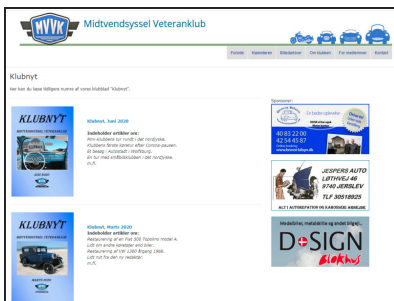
MVK
Midtvendsyssel Veteranklub

Forside Kalenderen Billedalbum Om klubben For medlemmer Kontakt

Klubnyt

Her kan du læse tidligere numre af vores klubblad "Klubnyt".

KLUBNYT
MIDTVENDSYSSEL VETERANKLUB
JUNI 2020

Klubnyt, Juni 2020

Indeholder artikler om:
Mine klubbens tur rundt i det nordjyske.
Klubbens første løbetur efter Corona-pausen.
Et besøg i Autostadt i Wolfsburg.
En tur med smAbilklubben i det nordjyske.
m.fl.

KLUBNYT
MIDTVENDSYSSEL VETERANKLUB
MARTS 2020

Klubnyt, Marts 2020

Indeholder artikler om:
Restaurering af en Fiat 509 Topolino model A.
Lidt om gamle køretøjer med biler.
Restaurering af VW 1300 årgang 1966.
Lidt nyt fra den ny redaktør.
m.fl.

Sponsorer:

40 83 22 00
42 54 45 87

JESPERS AUTO
LØTHVEJ 46
9740 JERSLEV
TLF 30518925

Medaljer, metalskilte og andet trykarbejde
D SIGN
Blokhus